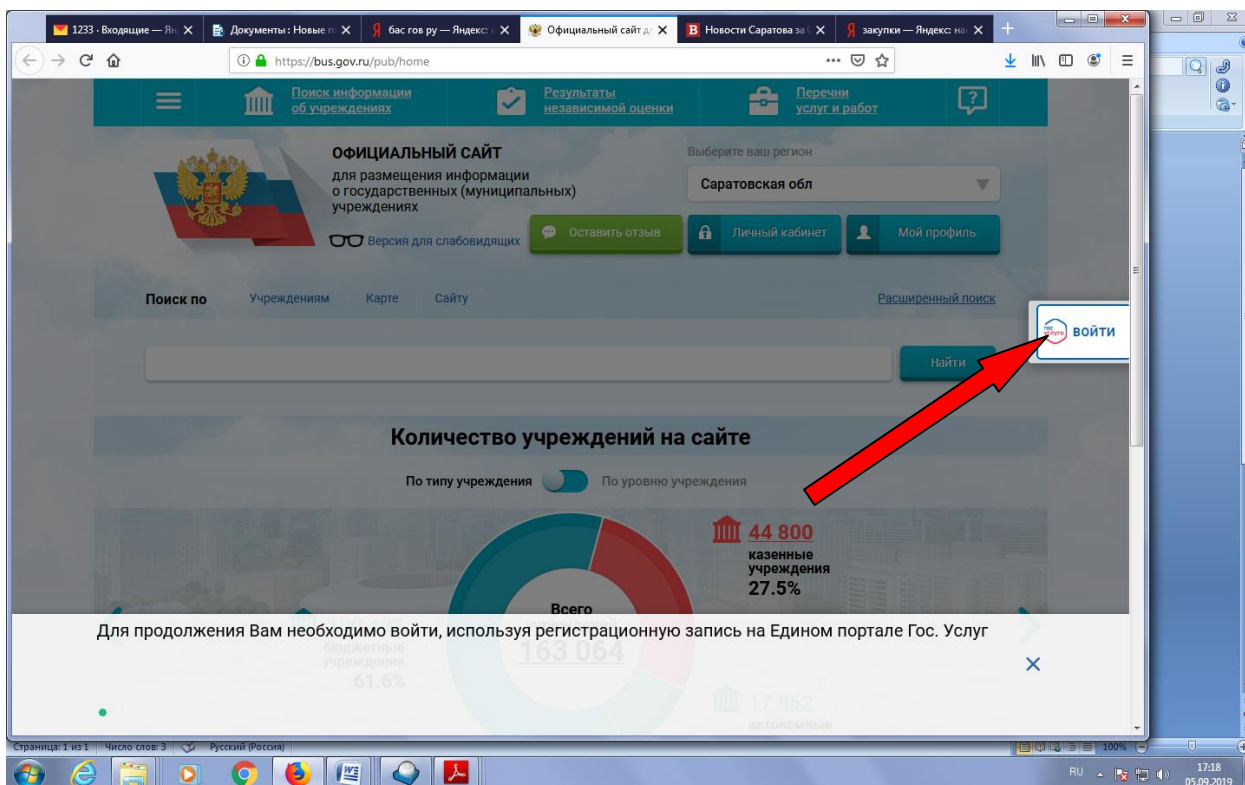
1233 · Входящие — Ян ✕ | Документы : Новые п ✕ | бас гов ру — Яндекс: ✕ | Официальный сайт д ✕ | Новости Саратова за ✕ | закупки — Яндекс: на ✕ | +

https://bus.gov.ru/pub/home

Поиск информации об учреждениях | Результаты независимой оценки | Перечни услуг и работ

ОФИЦИАЛЬНЫЙ САЙТ
для размещения информации о государственных (муниципальных) учреждениях

Версия для слабовидящих

Выберите ваш регион
Саратовская обл

Оставить отзыв | Личный кабинет | Мой профиль

Поиск по Учреждениям Карте Сайту Расширенный поиск

Найти

госуслуги ВОЙТИ

Количество учреждений на сайте

По типу учреждения По уровню учреждения

44 800
казенные учреждения
27.5%

Всего
163 064

бюджетные учреждения
61.6%

17 862
автономные

Для продолжения Вам необходимо войти, используя регистрационную запись на Едином портале Гос. Услуг

✕

Страница: 1 из 1 | Число слов: 3 | Русский (Россия)

100%

RU 17:18 05.09.2019